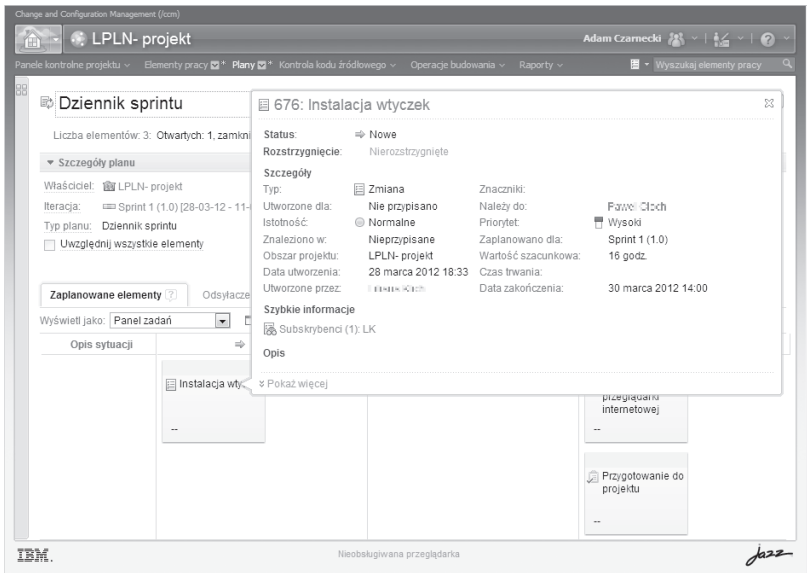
Change and Configuration Management (/ccm)

LPLN- projekt

Adam Czarnecki

Panele kontrolne projektu ∨ Elementy pracy + Plany + Kontrola kodu źródłowego ∨ Operacje budowania ∨ Raporty ∨

Wyszukaj elementy pracy

Dziennik sprintu

Liczba elementów: 3: Otwartych: 1, zamkni

▼ Szczegóły planu

Właściciel: LPLN- projekt

Iteracja: Sprint 1 (1.0) [28-03-12 - 11-

Typ planu: Dziennik sprintu

Uwzględnij wszystkie elementy

Zaplanowane elementy

Odsyłacze

Wyświetl jako: Panel zadań

Opis sytuacji

Instalacja wty

--

przeglądarki internetowej

--

Przygotowanie do projektu

--

676: Instalacja wtyczek

Status: Nowe

Rozstrzygnięcie: Nierozstrzygnięte

Szczegóły

Typ: Zmiana

Znaczniki:

Utworzone dla: Nie przypisano

Należy do: Paweł Cioch

Istotność: Normalne

Priorytet: Wysoki

Znaleziono w: Nieprzypisane

Zaplanowano dla: Sprint 1 (1.0)

Obszar projektu: LPLN- projekt

Wartość szacunkowa: 16 godz.

Data utworzenia: 28 marca 2012 18:33

Czas trwania:

Utworzone przez: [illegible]

Data zakończenia: 30 marca 2012 14:00

Szybkie informacje

Subskrybenci (1): LK

Opis

Pokaż więcej

IBM.

Nieobsługiwana przeglądarka

Jazz